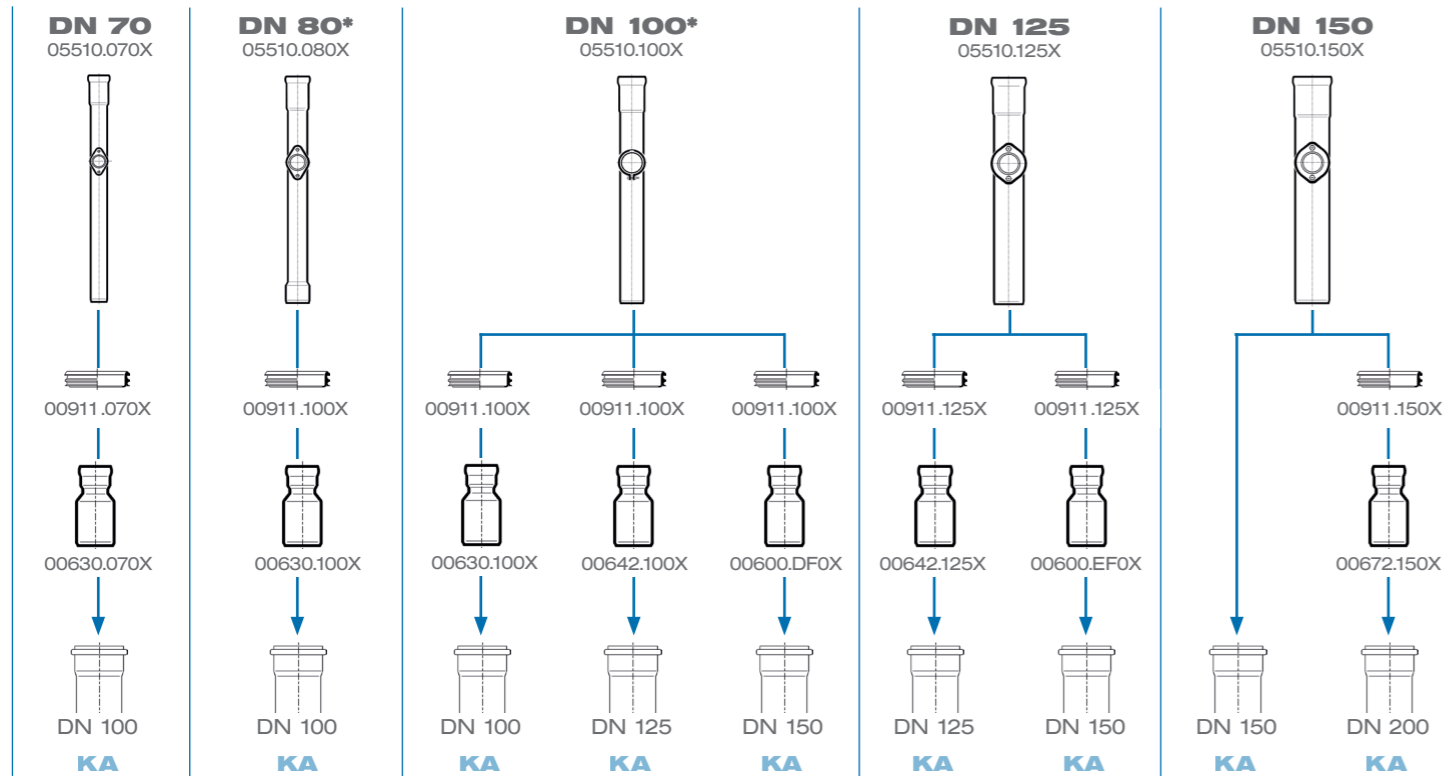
DN 70
05510.070X

00911.070X

00630.070X

DN 100

KA

DN 80*
05510.080X

00911.100X

00630.100X

DN 100

KA

DN 100*
05510.100X

00911.100X

00630.100X

DN 100

KA

00911.100X

00642.100X

DN 125

KA

00911.100X

00600.DF0X

DN 150

KA

DN 125
05510.125X

00911.125X

00642.125X

DN 125

KA

00911.125X

00600.EF0X

DN 150

KA

DN 150
05510.150X

DN 150

KA

00911.150X

00672.150X

DN 200

KA